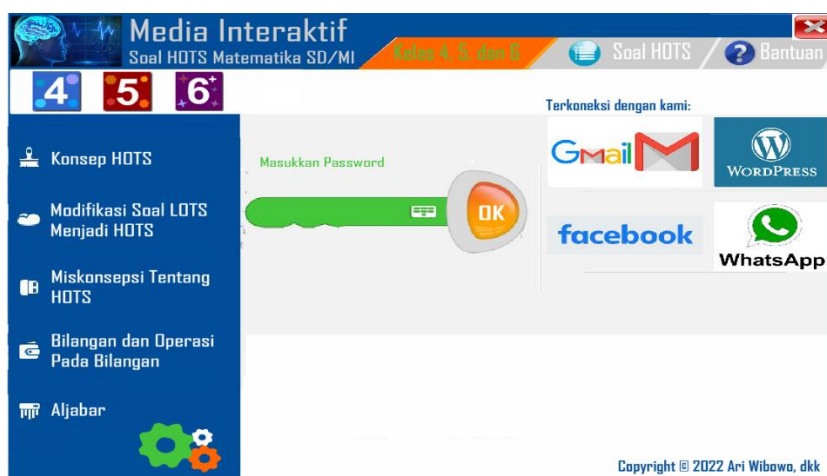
Media Interaktif
Soal HOTS Matematika SD/MI

Kelas 4, 5, dan 6

Soal HOTS

Bantuan

4 5 6

Konsep HOTS

Modifikasi Soal LOTS Menjadi HOTS

Miskonsepsi Tentang HOTS

Bilangan dan Operasi Pada Bilangan

Aljabar

Masukkan Password

OK

Terkoneksi dengan kami:

Gmail

WordPress

facebook

WhatsApp

Copyright © 2022 Ari Wibowo, dkk